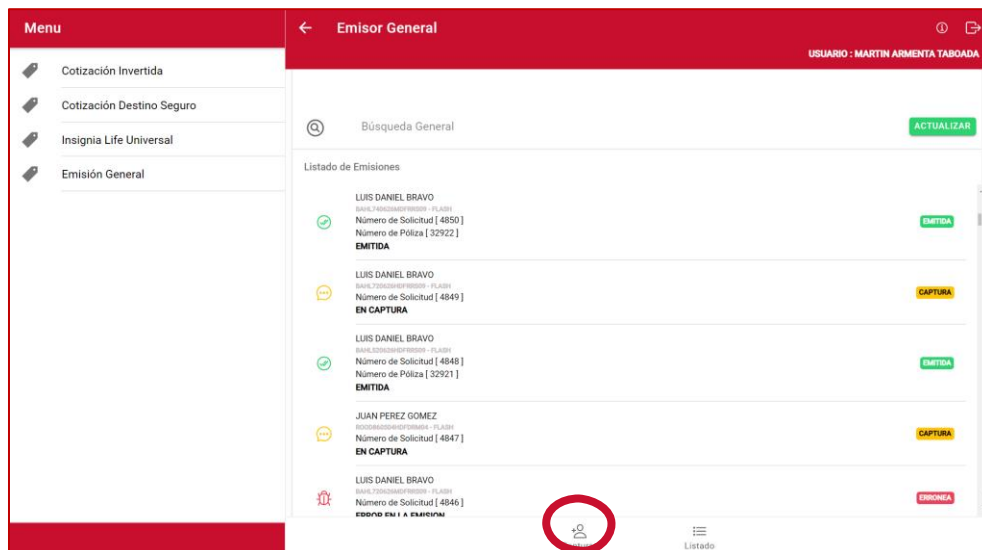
Menu

Cotización Invertida

Cotización Destino Seguro

Insignia Life Universal

Emisión General

Emisor General

USUARIO : MARTIN ARMENTA TABOADA

Búsqueda General

ACTUALIZAR

Listado de Emisiones

LUIS DANIEL BRAVO
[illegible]
Número de Solicitud [ 4850 ]
Número de Póliza [ 32922 ]
EMITIDA

EMITIDA

LUIS DANIEL BRAVO
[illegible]
Número de Solicitud [ 4849 ]
EN CAPTURA

CAPTURA

LUIS DANIEL BRAVO
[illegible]
Número de Solicitud [ 4848 ]
Número de Póliza [ 32921 ]
EMITIDA

EMITIDA

JUAN PEREZ GOMEZ
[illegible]
Número de Solicitud [ 4847 ]
EN CAPTURA

CAPTURA

LUIS DANIEL BRAVO
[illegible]
Número de Solicitud [ 4846 ]
ERROR EN LA EMISION

ERRONEA

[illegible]

Listado